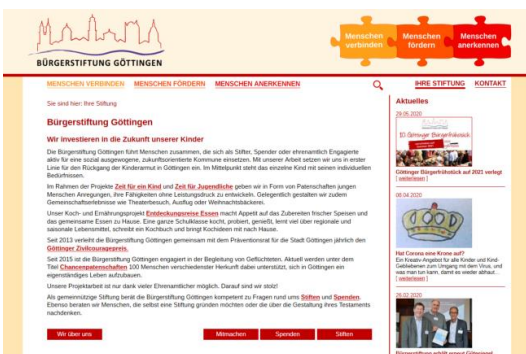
BÜRGERSTIFTUNG GÖTTINGEN

Menschen verbinden
Menschen fördern
Menschen anerkennen

MENSCHEN VERBINDEN MENSCHEN FÖRDERN MENSCHEN ANERKENNEN

IHRE STIFTUNG KONTAKT

Sie sind hier: Ihre Stiftung

Bürgerstiftung Göttingen

Wir investieren in die Zukunft unserer Kinder

Die Bürgerstiftung Göttingen führt Menschen zusammen, die sich als Stifter, Spender oder ehrenamtlich Engagierte aktiv für eine sozial ausgewogene, zukunftsorientierte Kommune einsetzen. Mit unserer Arbeit setzen wir uns in erster Linie für den Rückgang der Kinderarmut in Göttingen ein. Im Mittelpunkt steht das einzelne Kind mit seinen individuellen Bedürfnissen.

Im Rahmen der Projekte Zeit für ein Kind und Zeit für Jugendliche geben wir in Form von Patenschaften jungen Menschen Anregungen, ihre Fähigkeiten ohne Leistungsdruck zu entwickeln. Gelegentlich gestalten wir zudem Gemeinschaftserlebnisse wie Theaterbesuch, Ausflug oder Weihnachtsbäckerei.

Unser Koch- und Ernährungsprojekt Entdeckungsreise Essen macht Appetit auf das Zubereiten frischer Speisen und das gemeinsame Essen zu Hause. Eine ganze Schulklasse kocht, probiert, genießt, lernt viel über regionale und saisonale Lebensmittel, schreibt ein Kochbuch und bringt Kochideen mit nach Hause.

Seit 2013 verleiht die Bürgerstiftung gemeinsam mit dem Präventionsrat für die Stadt Göttingen jährlich den Göttinger Zivilcouragepreis.

Seit 2015 ist die Bürgerstiftung Göttingen engagiert in der Begleitung von Geflüchteten. Aktuell werden unter dem Titel Chancenpatenschaften 100 Menschen verschiedenster Herkunft dabei unterstützt, sich in Göttingen ein eigenständiges Leben aufzubauen.

Unsere Projektarbeit ist nur dank vieler Ehrenamtlicher möglich. Darauf sind wir stolz!

Als gemeinnützige Stiftung berät die Bürgerstiftung Göttingen kompetent zu Fragen rund ums Stiften und Spenden. Ebenso beraten wir Menschen, die selbst eine Stiftung gründen möchten oder die über die Gestaltung ihres Testaments nachdenken.

Wir über uns
Mitmachen Spenden Stiften

Aktuelles

29.06.2020
10. Göttinger Bürgerfrühstück
Göttinger Bürgerfrühstück auf 2021 verlegt
[ weiterlesen ]

08.04.2020
Hat Corona eine Krone auf?
Ein Kreativ-Angebot für alle Kinder und Kind-Gebliebenen zum Umgang mit dem Virus, und was man tun kann, damit es wieder abhaut.
[ weiterlesen ]

26.02.2020
Bürgerstiftung erhält erneut Gütesiegel